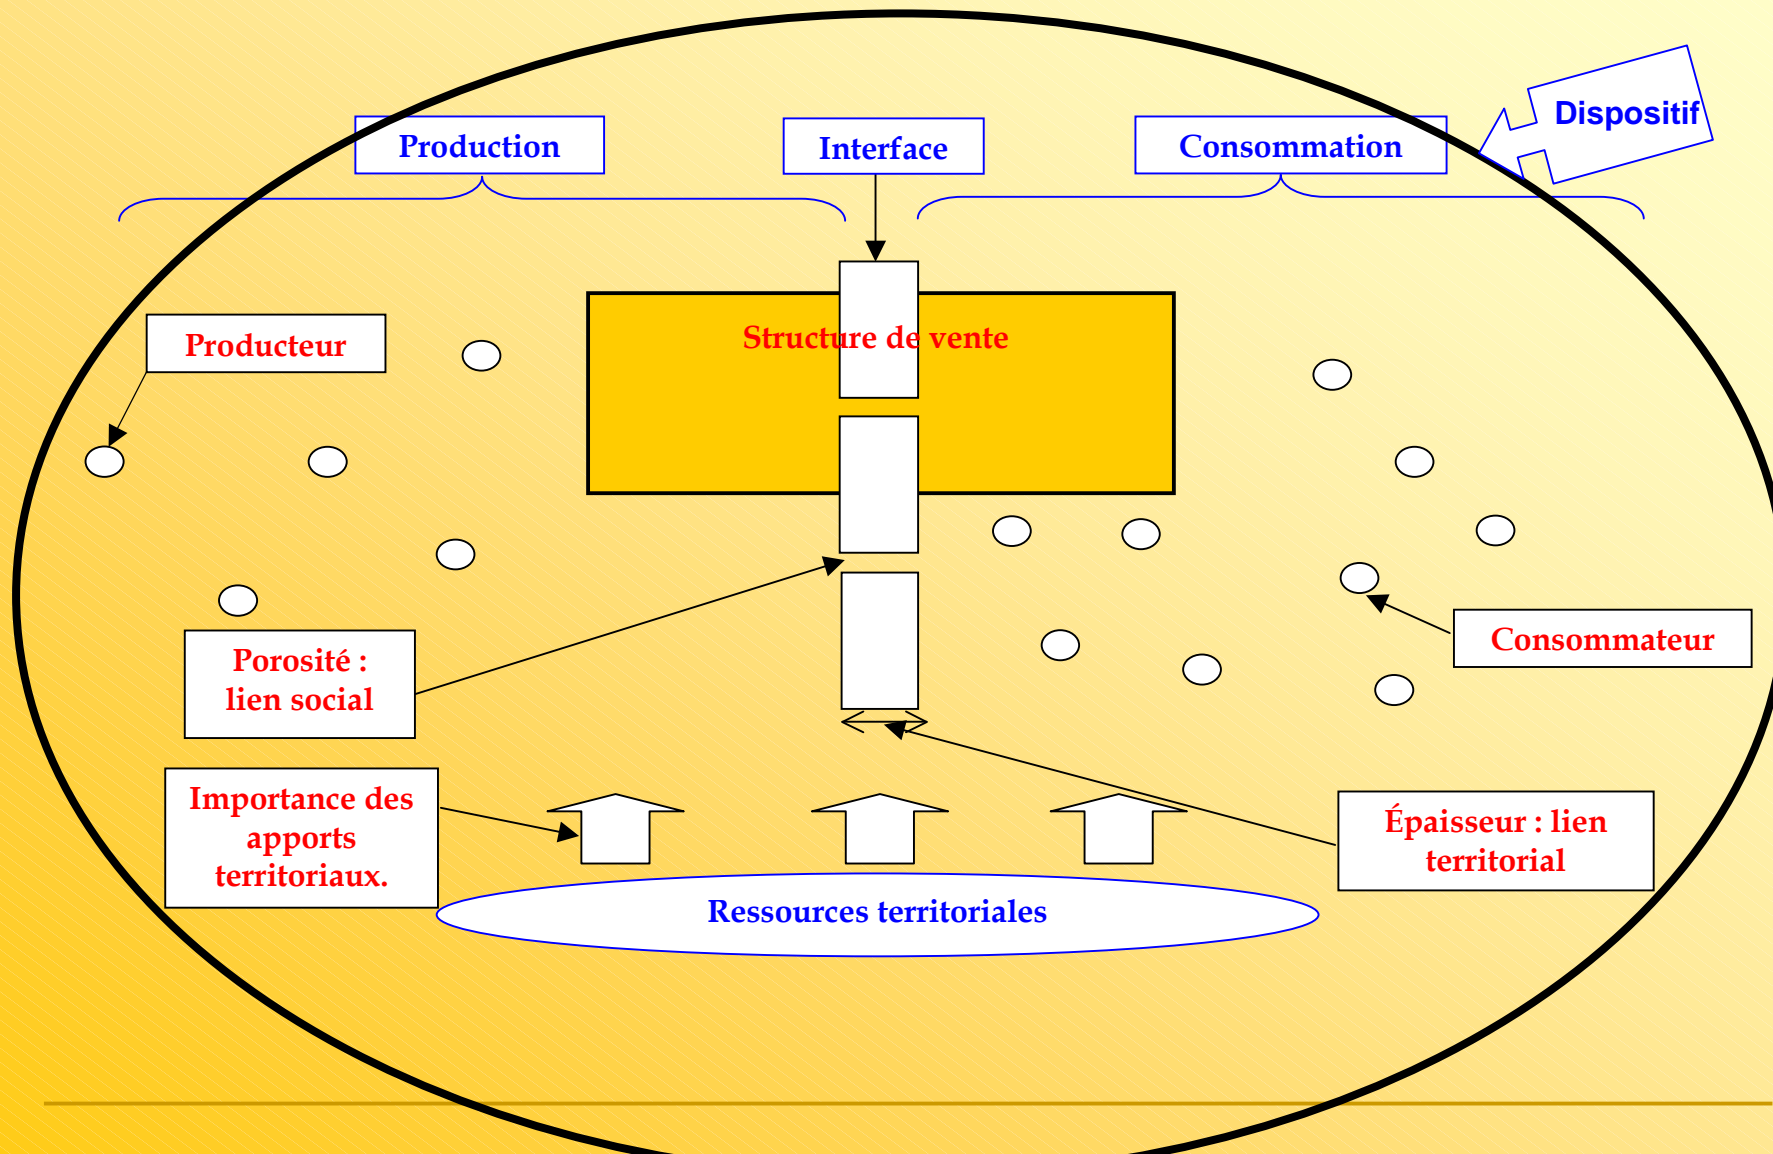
Dispositif

Production

Interface

Consommation

Producteur

Structure de vente

Porosité : lien social

Consommateur

Importance des apports territoriaux.

Épaisseur : lien territorial

Ressources territoriales